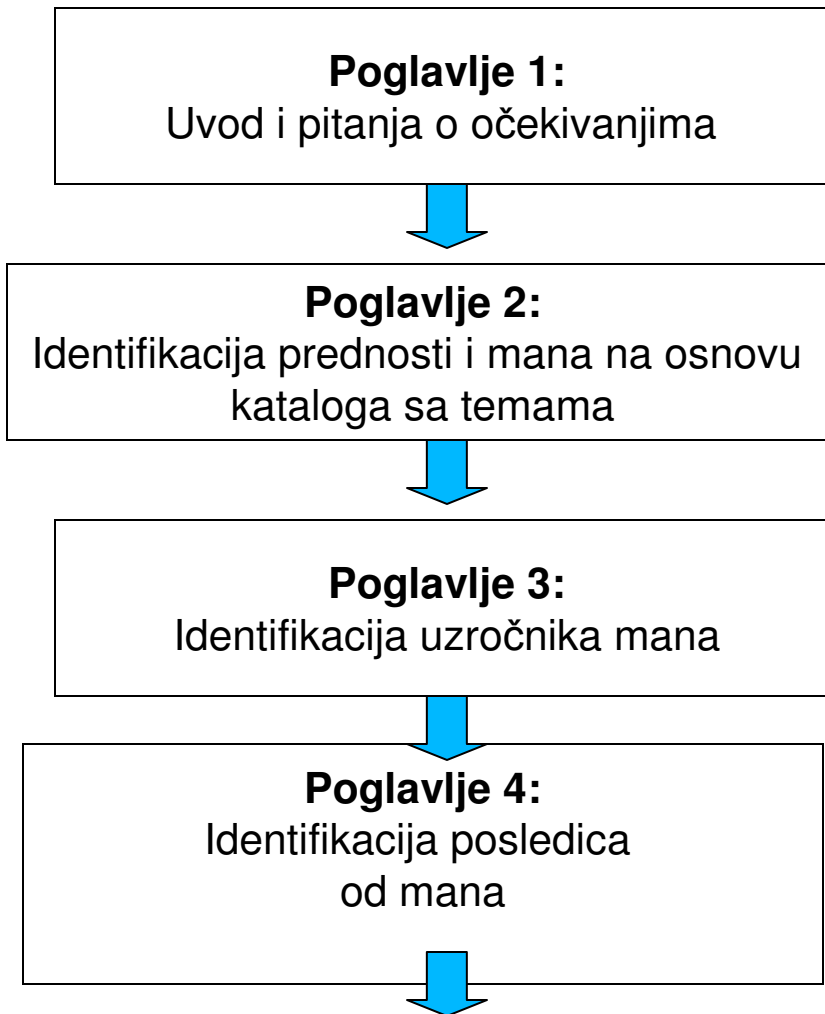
**Poglavlje 1:**
Uvod i pitanja o očekivanjima

**Poglavlje 2:**
Identifikacija prednosti i mana na osnovu kataloga sa temama

**Poglavlje 3:**
Identifikacija uzročnika mana

**Poglavlje 4:**
Identifikacija posledica od mana